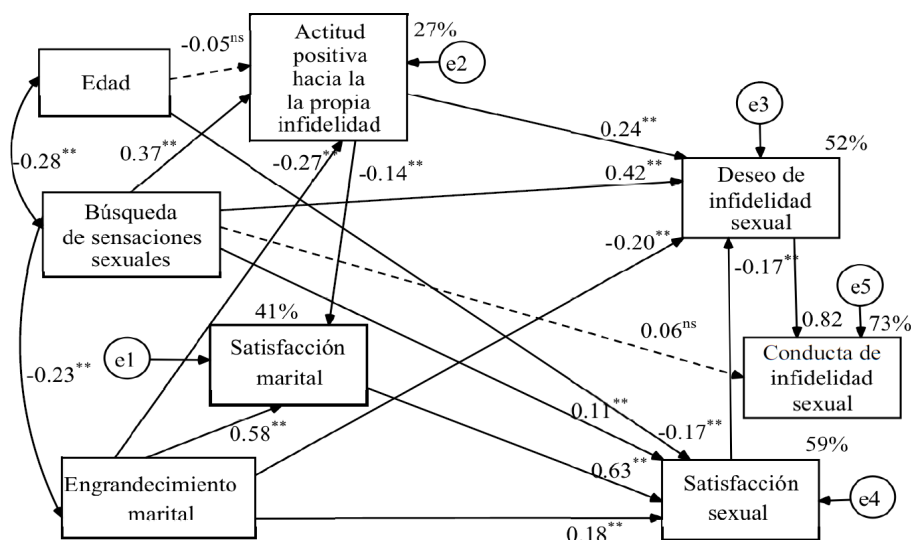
Edad

-0.05$^{ns}$

Actitud positiva hacia la la propia infidelidad

27%

e2

-0.28$^{**}$

0.37$^{**}$

-0.27$^{**}$

-0.14$^{**}$

0.24$^{**}$

e3

52%

0.42$^{**}$

Búsqueda de sensaciones sexuales

Deseo de infidelidad sexual

-0.20$^{**}$

-0.17$^{**}$

41%

e5

e1

Satisfacción marital

0.06$^{ns}$

0.82

73%

Conducta de infidelidad sexual

-0.23$^{**}$

0.11$^{**}$

-0.17$^{**}$

0.58$^{**}$

59%

0.63$^{**}$

Engrandecimiento marital

Satisfacción sexual

e4

0.18$^{**}$